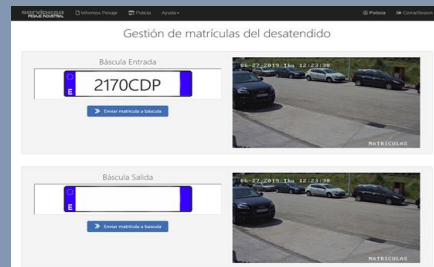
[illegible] PESAJE INDUSTRIAL Informes Pesaje Policía Ayuda Policía Contraseña

Gestión de matrículas del desatendido

Báscula Entrada

E 2170CDP

Enviar matrícula a báscula

06-27-2019 Thu 12:23:38

MATRICULAS

Báscula Salida

E

Enviar matrícula a báscula

06-27-2019 Thu 12:23:38

MATRICULAS